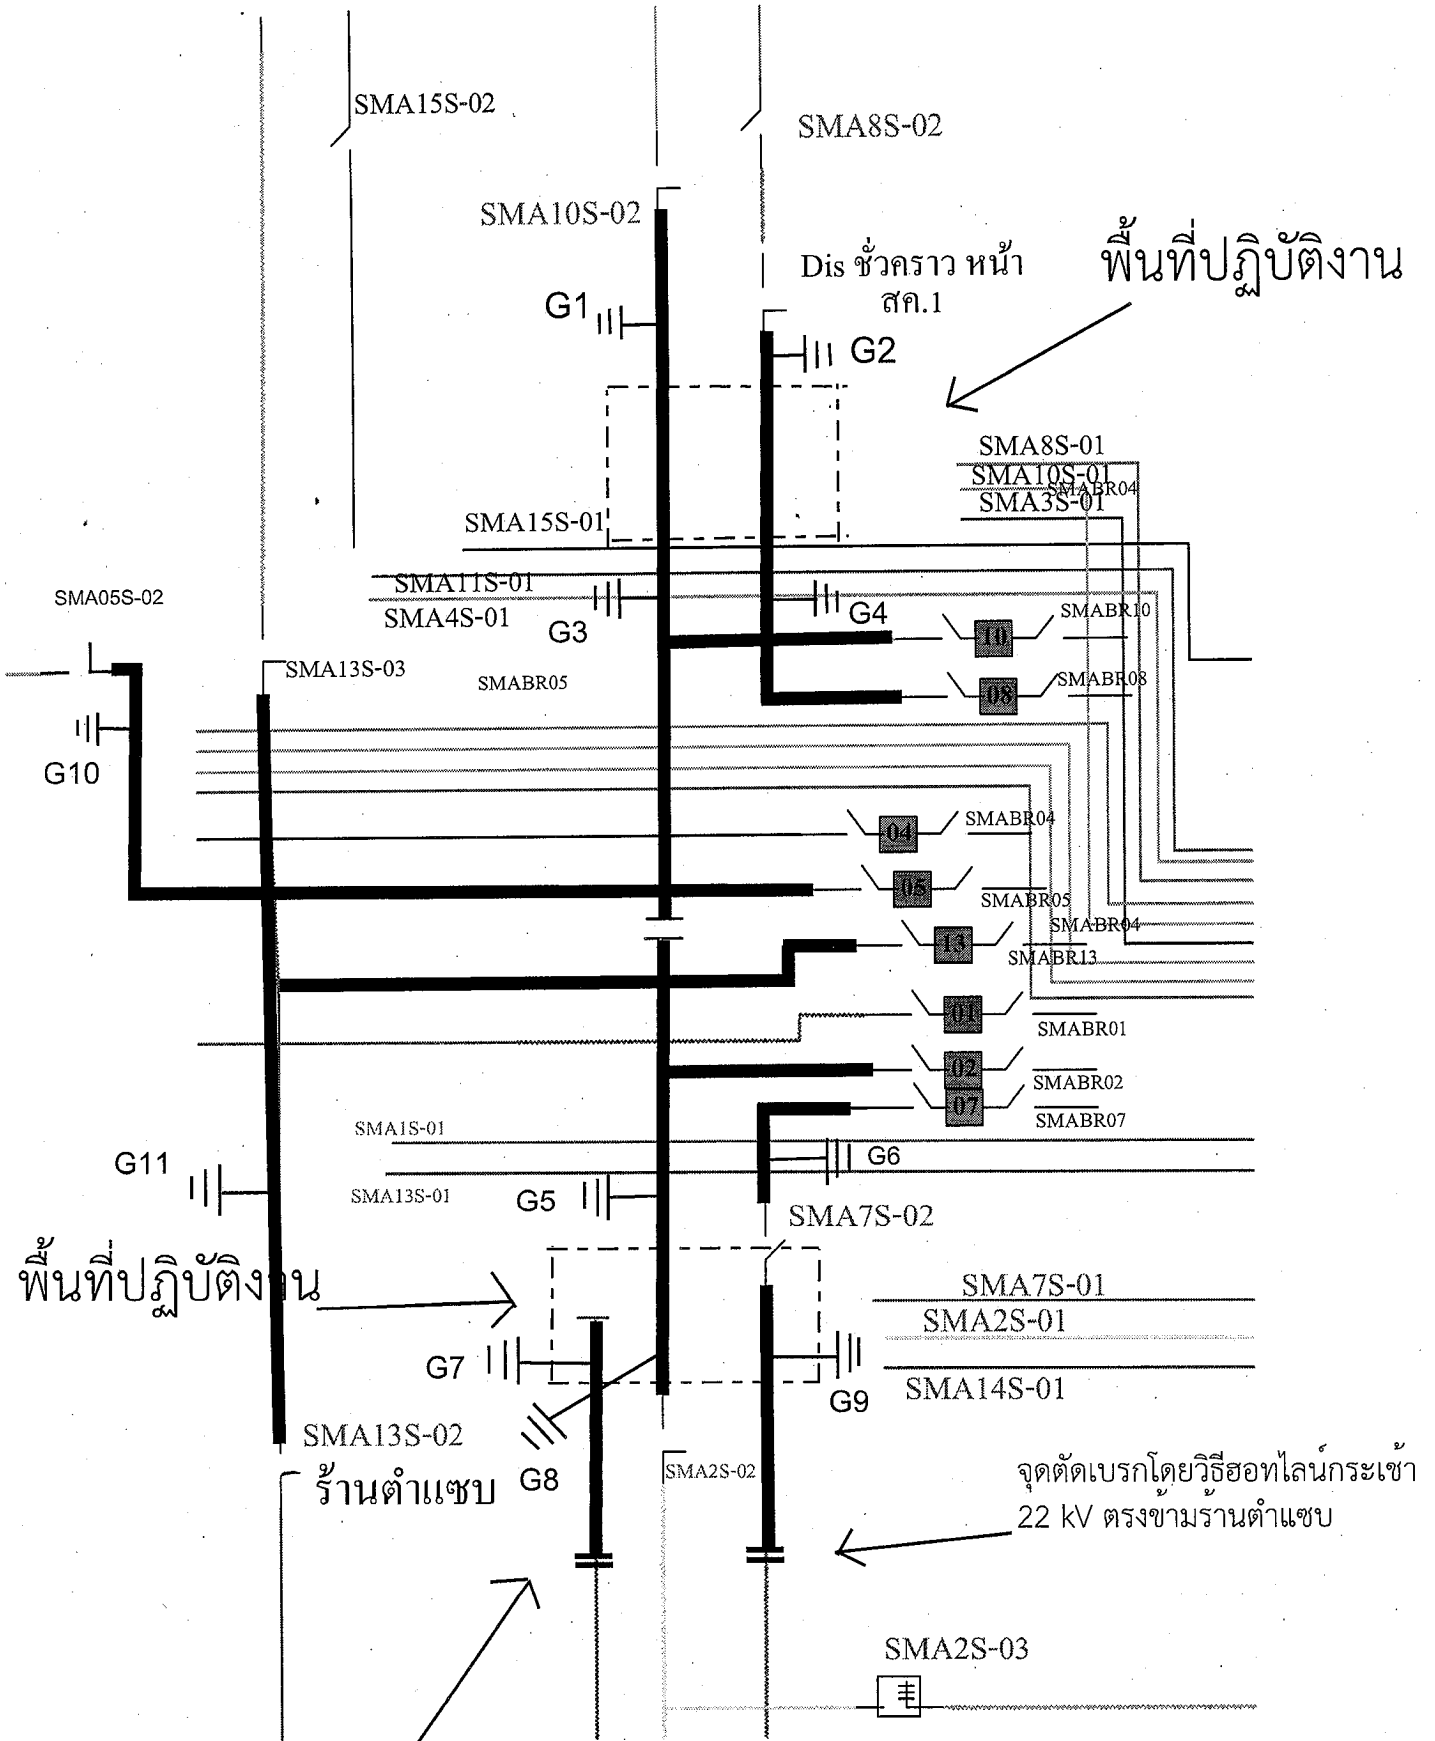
SMA15S-02

SMA8S-02

SMA10S-02

Dis ชั่วคราว หน้า สค.1

พื้นที่ปฏิบัติงาน

G1

G2

SMA8S-01
SMA10S-01
SMABR04
SMA3S-01

SMA15S-01

SMA11S-01
SMA4S-01

G3

G4

SMA05S-02

SMABR10

10

SMA13S-03

SMABR05

08

SMABR08

G10

04

SMABR04

05

SMABR05

SMABR04

13

SMABR13

01

SMABR01

02

SMABR02

07

SMABR07

SMA1S-01

G6

G11

SMA13S-01

G5

SMA7S-02

พื้นที่ปฏิบัติงาน

SMA7S-01
SMA2S-01

G7

G9

SMA14S-01

SMA13S-02

ร้านตำแซบ

G8

SMA2S-02

จุดตัดเบรกโดยวิธีฮอทไลน์กระเช้า 22 kV ตรงข้ามร้านตำแซบ

SMA2S-03